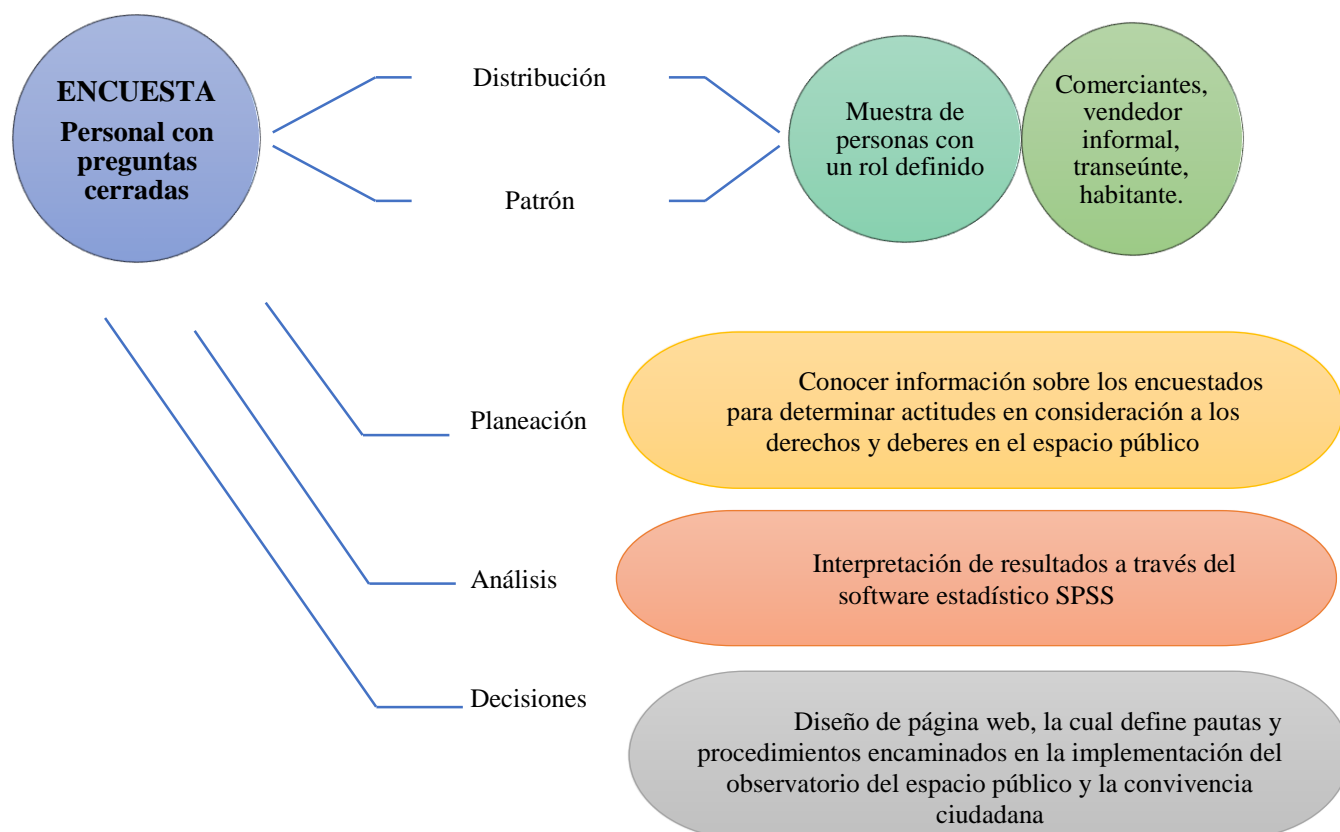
ENCUESTA
Personal con preguntas cerradas

Distribución

Patrón

Muestra de personas con un rol definido

Comerciantes, vendedor informal, transeúnte, habitante.

Planeación

Conocer información sobre los encuestados para determinar actitudes en consideración a los derechos y deberes en el espacio público

Análisis

Interpretación de resultados a través del software estadístico SPSS

Decisiones

Diseño de página web, la cual define pautas y procedimientos encaminados en la implementación del observatorio del espacio público y la convivencia ciudadana